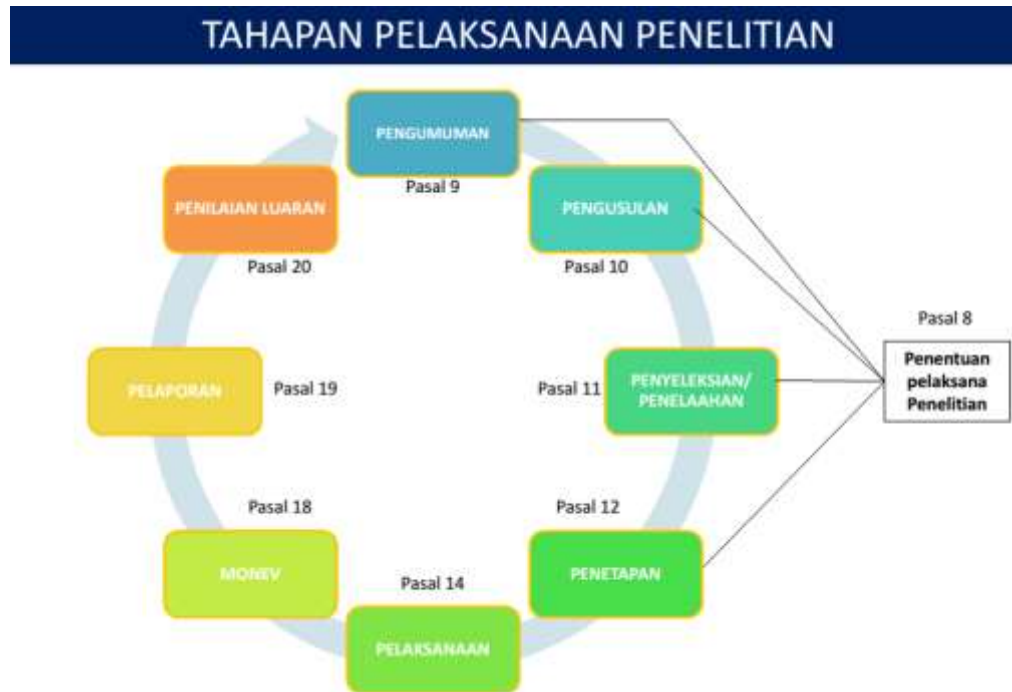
TAHAPAN PELAKSANAAN PENELITIAN

PENGUMUMAN
Pasal 9

PENGUSULAN
Pasal 10

PENYELEKSIAN/ PENELAAHAN
Pasal 11

Pasal 12
PENETAPAN

Pasal 14
PELAKSANAAN

Pasal 18
MONEV

PELAPORAN
Pasal 19

PENILAIAN LUARAN
Pasal 20

Pasal 8
Penentuan pelaksana Penelitian